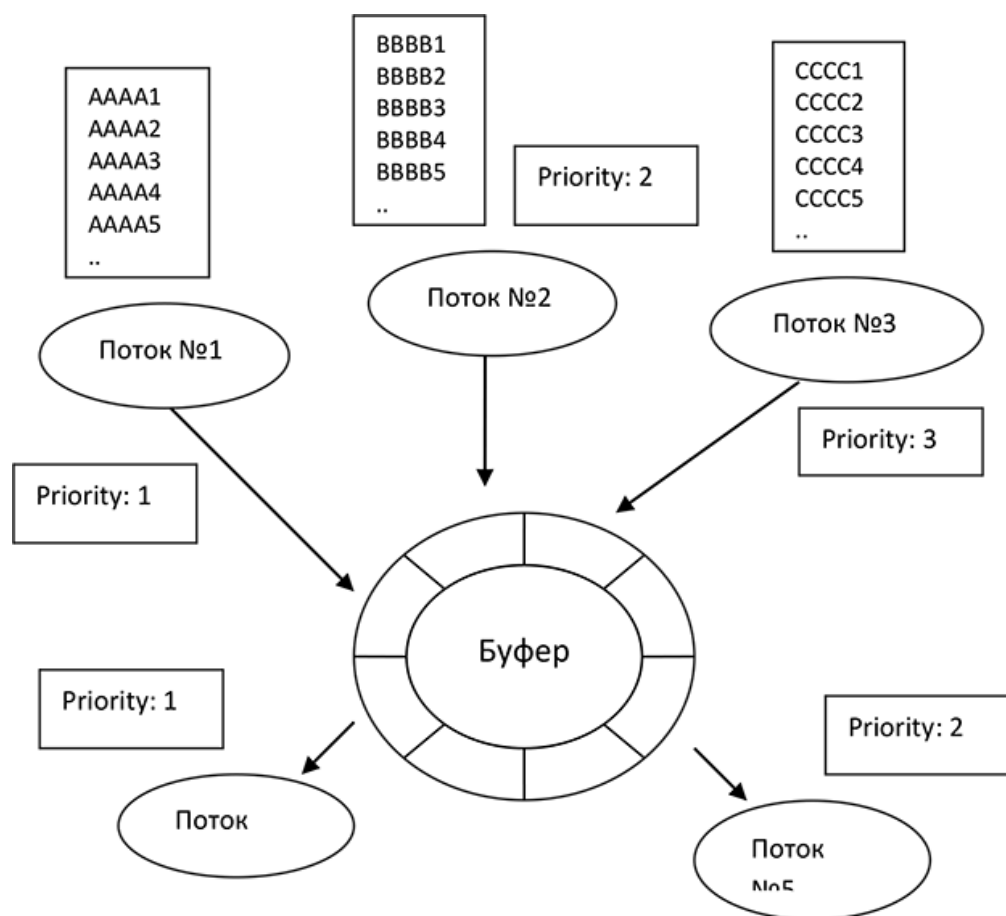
BBBB1
BBBB2
BBBB3
BBBB4
BBBB5
..

AAAA1
AAAA2
AAAA3
AAAA4
AAAA5
..

Priority: 2

CCCC1
CCCC2
CCCC3
CCCC4
CCCC5
..

Поток №2

Поток №1

Поток №3

Priority: 3

Priority: 1

Буфер

Priority: 1

Priority: 2

Поток

Поток
№5